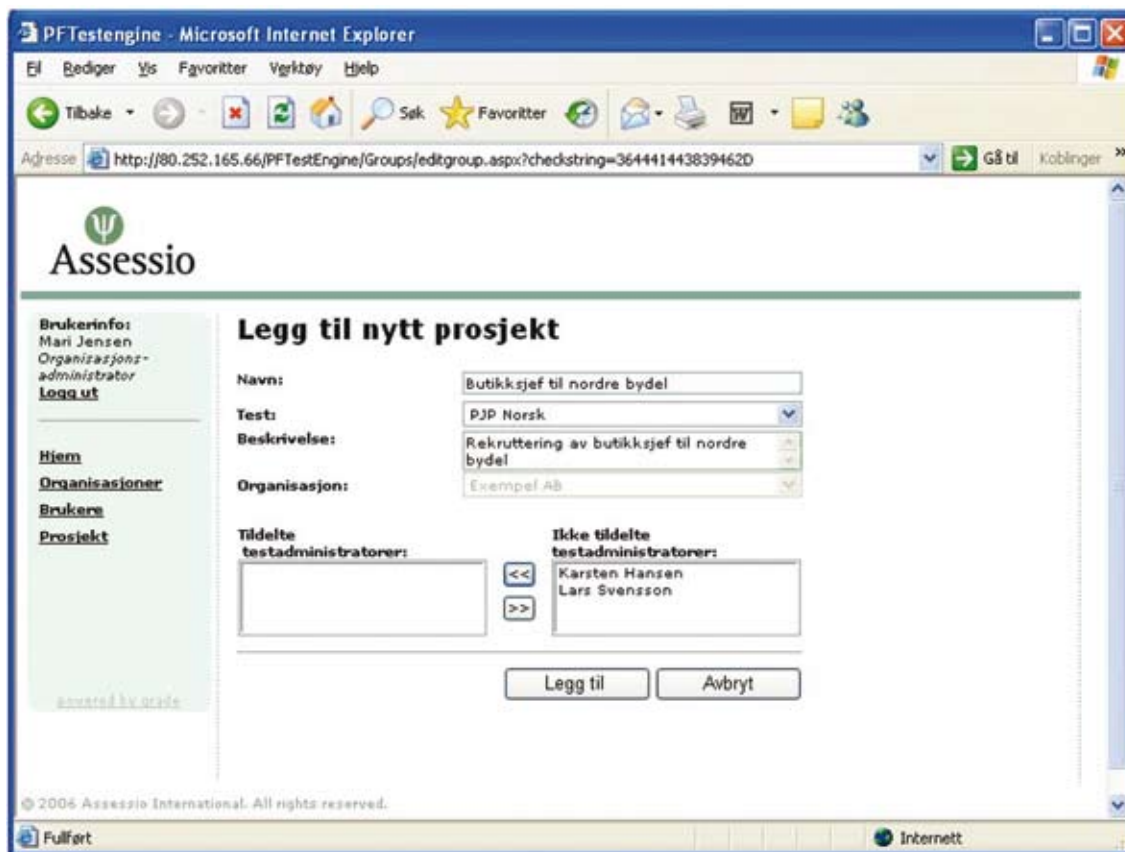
PFTestengine - Microsoft Internet Explorer

Fil Rediger Vis Favoritter Verktøy Hjelp

Tilbake Søk Favoritter

Adresse http://80.252.165.66/PFTestEngine/Groups/editgroup.aspx?checkstring=3644414438394620 Gå til Koblinger

Assessio

Brukerinfo:
Mari Jensen
Organisasjons-administrator
Logg ut

Hjem
Organisasjoner
Brukere
Prosjekt

powered by grade

Legg til nytt prosjekt

Navn: Butikksjef til nordre bydel

Test: PJP Norsk

Beskrivelse: Rekruttering av butikksjef til nordre bydel

Organisasjon: Exempel AB

Tildelte testadministratorer:

<<
>>

Ikke tildelte testadministratorer:
Karsten Hansen
Lars Svensson

Legg til Avbryt

© 2006 Assessio International. All rights reserved.

Fullført Internett